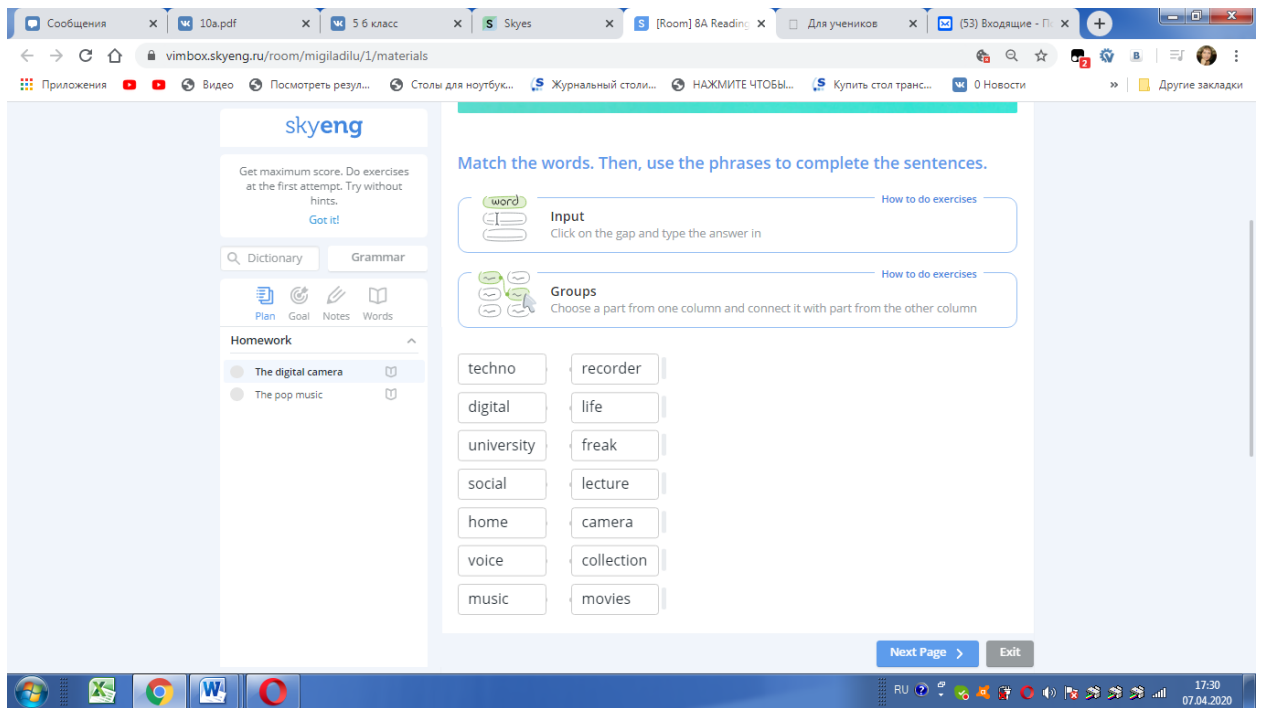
Сообщения | 10a.pdf | 5 б класс | Skyes | [Room] 8A Reading | Для учеников | (53) Входящие - П

vimbox.skyeng.ru/room/migiladilu/1/materials

Приложения | Видео | Посмотреть резул... | Столы для ноутбук... | Журнальный столи... | НАЖМИТЕ ЧТОБЫ... | Купить стол транс... | 0 Новости | Другие закладки

skyeng

Get maximum score. Do exercises at the first attempt. Try without hints.

Got it!

Dictionary | Grammar

Plan | Goal | Notes | Words

Homework

The digital camera

The pop music

Match the words. Then, use the phrases to complete the sentences.

word

How to do exercises

Input

Click on the gap and type the answer in

How to do exercises

Groups

Choose a part from one column and connect it with part from the other column

| techno | recorder |
|---|---|
| digital | life |
| university | freak |
| social | lecture |
| home | camera |
| voice | collection |
| music | movies |

Next Page | Exit

RU 17:30 07.04.2020